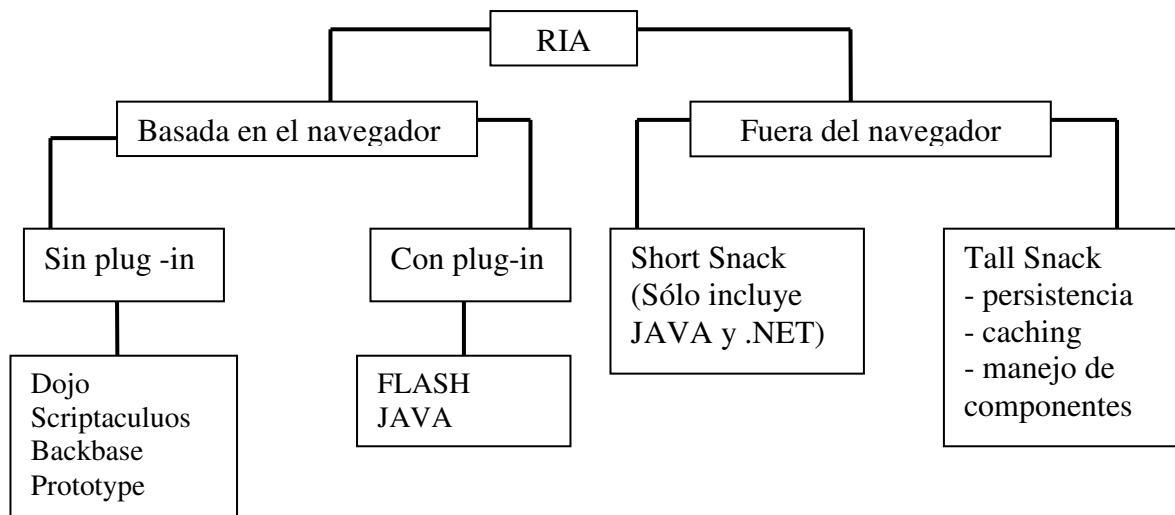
RIA

Basada en el navegador

Fuera del navegador

Sin plug -in

Con plug-in

Short Snack (Sólo incluye JAVA y .NET)

Tall Snack
- persistencia
- caching
- manejo de componentes

Dojo
Scriptaculuos
Backbase
Prototype

FLASH
JAVA